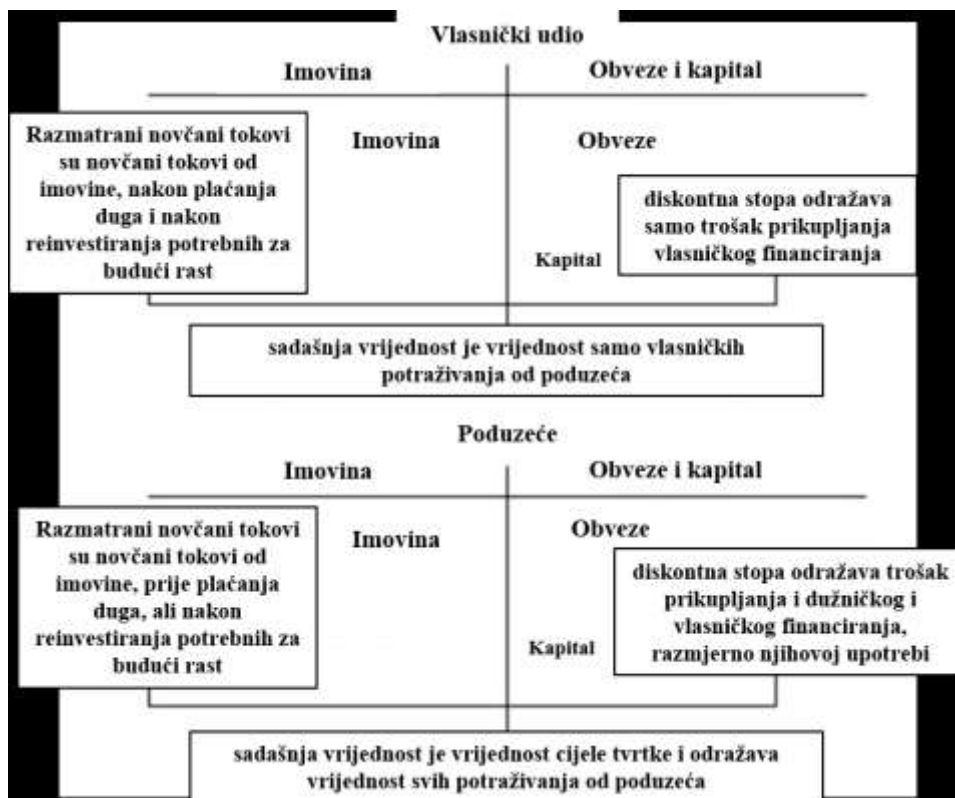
Vlasnički udio

Imovina

Obveze i kapital

Razmatrani novčani tokovi su novčani tokovi od imovine, nakon plaćanja duga i nakon reinvestiranja potrebnih za budući rast

Imovina

Obveze

diskontna stopa odražava samo trošak prikupljanja vlasničkog financiranja

Kapital

sadašnja vrijednost je vrijednost samo vlasničkih potraživanja od poduzeća

Poduzeće

Imovina

Obveze i kapital

Razmatrani novčani tokovi su novčani tokovi od imovine, prije plaćanja duga, ali nakon reinvestiranja potrebnih za budući rast

Imovina

Obveze

diskontna stopa odražava trošak prikupljanja i dužničkog i vlasničkog financiranja, razmjerno njihovoj upotrebi

Kapital

sadašnja vrijednost je vrijednost cijele tvrtke i odražava vrijednost svih potraživanja od poduzeća